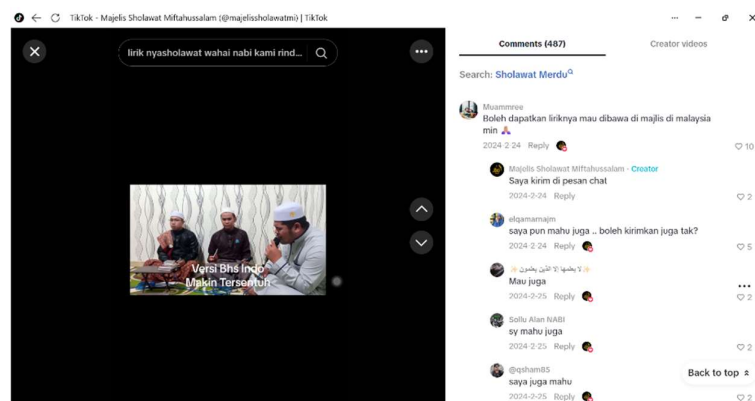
TikTok - Majelis Sholawat Miftahussalam (@majelissholawatmi) | TikTok

lirik nyasholawat wahai nabi kami rind...

Versi Bhs Indo
Makin Tersentuh

Comments (487)

Creator videos

Search: Sholawat Merdu

Muammree
Boleh dapatkan liriknya mau dibawa di majlis di malaysia min 🙏
2024-2-24 Reply 10

Majelis Sholawat Miftahussalam · Creator
Saya kirim di pesan chat
2024-2-24 Reply 2

elqamarnajm
saya pun mahu juga .. boleh kirimkan juga tak?
2024-2-24 Reply 5

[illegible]
Mau juga
2024-2-25 Reply 2

Sollu Alan NABI
sy mahu juga
2024-2-25 Reply 2

@qsham85
saya juga mahu
2024-2-25 Reply 2

Back to top